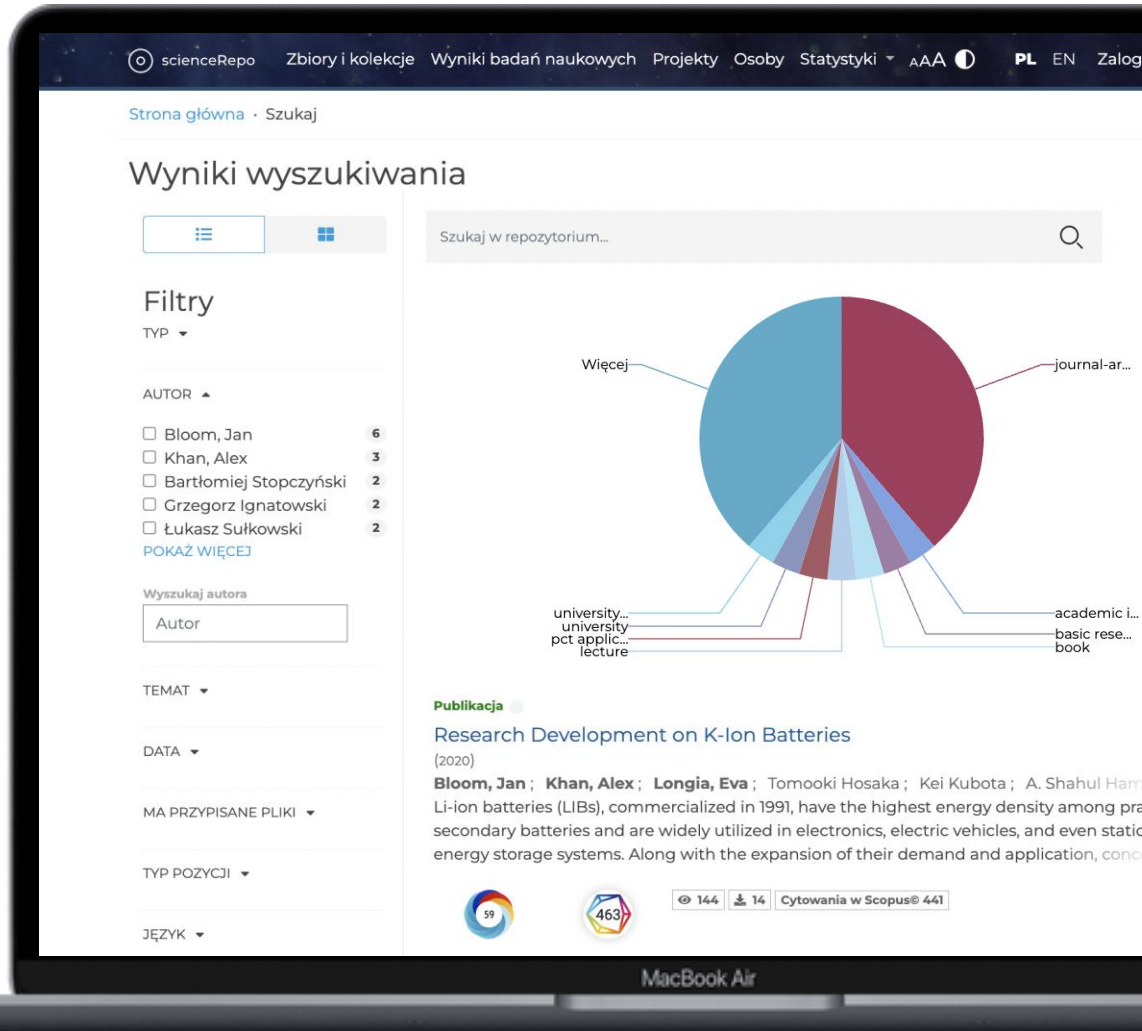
scienceRepo Zbiory i kolekcje Wyniki badań naukowych Projekty Osoby Statystyki AAA PL EN Zalog

Strona główna · Szukaj

Wyniki wyszukiwania

Szukaj w repozytorium...

Filtry

TYP

AUTOR

Bloom, Jan 6
Khan, Alex 3
Bartłomiej Stopczyński 2
Grzegorz Ignatowski 2
Łukasz Sułkowski 2
POKAŻ WIĘCEJ

Wyszukaj autora

Autor

TEMAT

DATA

MA PRZYPISANE PLIKI

TYP POZYCJI

JĘZYK

Więcej
journal-ar...
university...
university
pct applic...
lecture
academic i...
basic rese...
book

Publikacja

Research Development on K-Ion Batteries

(2020)

**Bloom, Jan** ; **Khan, Alex** ; **Longia, Eva** ; Tomooki Hosaka ; Kei Kubota ; A. Shahul Ham
Li-ion batteries (LIBs), commercialized in 1991, have the highest energy density among pra secondary batteries and are widely utilized in electronics, electric vehicles, and even static energy storage systems. Along with the expansion of their demand and application, conc

59

463

144 14 Cytowania w Scopus© 441

MacBook Air